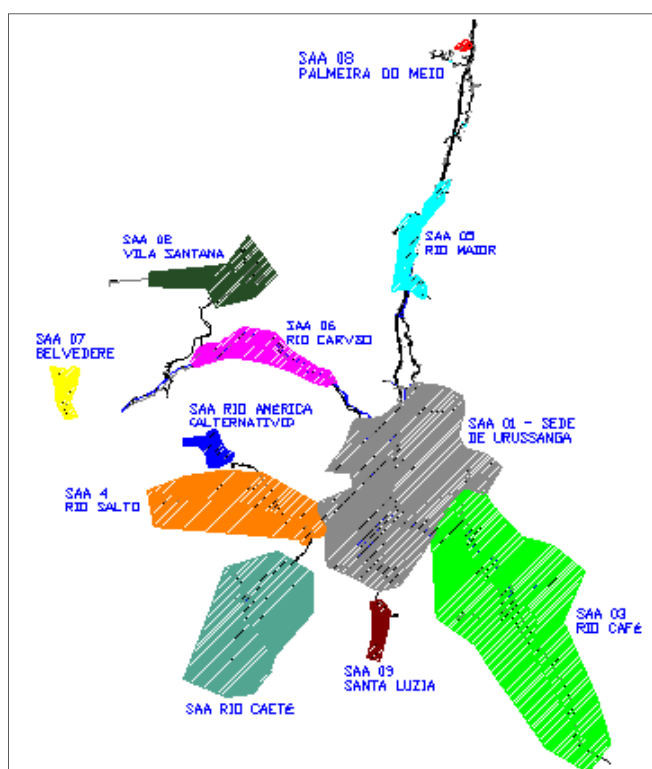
SAA 08
PALMEIRA DO MEIO

SAA 08
VILA SANTANA

SAA 05
RIO MAIOR

SAA 07
BELVEDERE

SAA 06
RIO CARVSO

SAA RIO AMERICA
(ALTERNATIVO)

SAA 01 - SEDE
DE URUSSANGA

SAA 4
RIO SALTO

SAA 03
RIO CAFÉ

SAA 09
SANTA LUZIA

SAA RIO CAETÉ